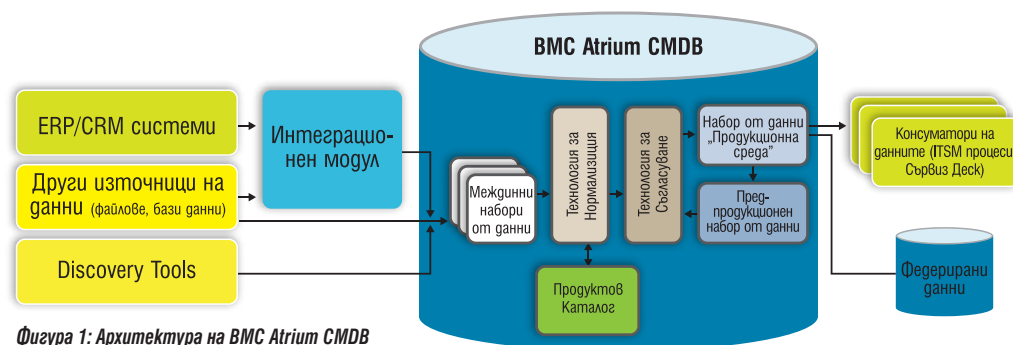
BMC Atrium CMDB

ERP/CRM системи

Други източници на данни (файлове, бази данни)

Discovery Tools

Интеграционен модул

Междинни набори от данни

Технология за Нормализация

Технология за Съгласуване

Набор от данни „Продукционна среда"

Преднопродукционен набор от данни

Продуктов Каталог

Консуматори на данните (ITSM процеси Сървиз Деск)

Федерирани данни

Фигура 1: Архитектура на BMC Atrium CMDB